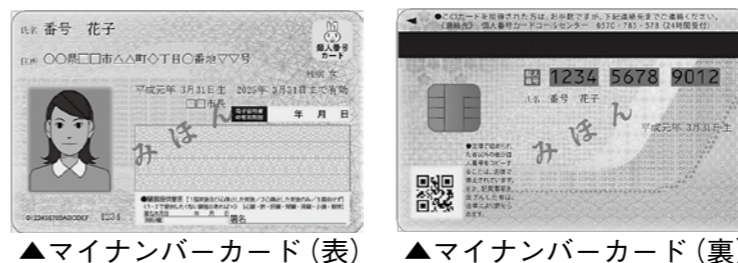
氏名 番号 花子

住所 ○○県□□市△△町◇丁目○番地▽▽号

個人番号カード

性別 女

平成元年 3月31日生 2025年 3月31日まで有効

□□市長

年 月 日

みほん

●臓器提供意思

署名

0123456789ABCDEF 1234

▲マイナンバーカード（表）

●このカードを拾得された方は、お手数ですが、下記連絡先までご連絡ください。（連絡先）個人番号カードコールセンター 0570-783-578（24時間受付）

1234 5678 9012

氏名 番号 花子

平成元年 3月31日生

みほん

▲マイナンバーカード（裏）